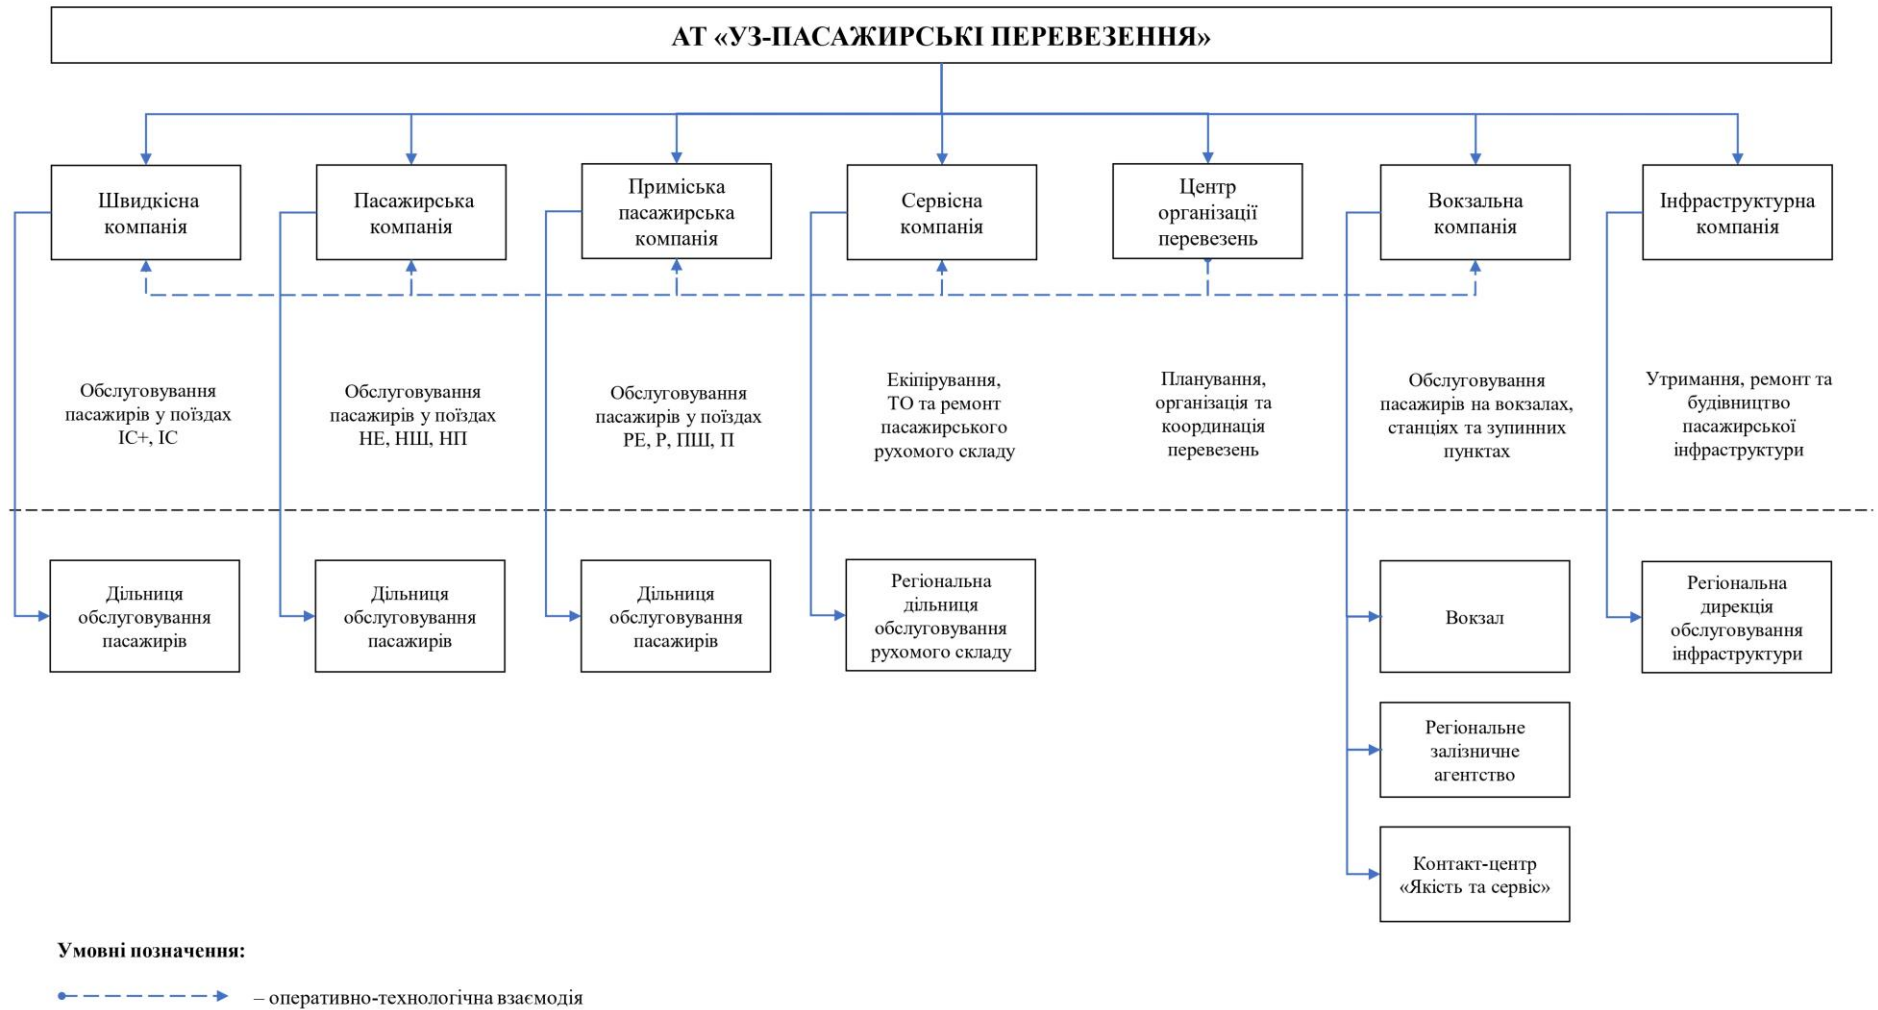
АТ «УЗ-ПАСАЖИРСЬКІ ПЕРЕВЕЗЕННЯ»

Швидкісна компанія

Пасажирська компанія

Приміська пасажирська компанія

Сервісна компанія

Центр організації перевезень

Вокзальна компанія

Інфраструктурна компанія

Обслуговування пасажирів у поїздах IC+, IC

Обслуговування пасажирів у поїздах НЕ, НШ, НП

Обслуговування пасажирів у поїздах РЕ, Р, ПШ, П

Екіпірування, ТО та ремонт пасажирського рухомого складу

Планування, організація та координація перевезень

Обслуговування пасажирів на вокзалах, станціях та зупинних пунктах

Утримання, ремонт та будівництво пасажирської інфраструктури

Дільниця обслуговування пасажирів

Дільниця обслуговування пасажирів

Дільниця обслуговування пасажирів

Регіональна дільниця обслуговування рухомого складу

Вокзал

Регіональна дирекція обслуговування інфраструктури

Регіональне залізничне агентство

Контакт-центр «Якість та сервіс»

Умовні позначення:

– оперативно-технологічна взаємодія